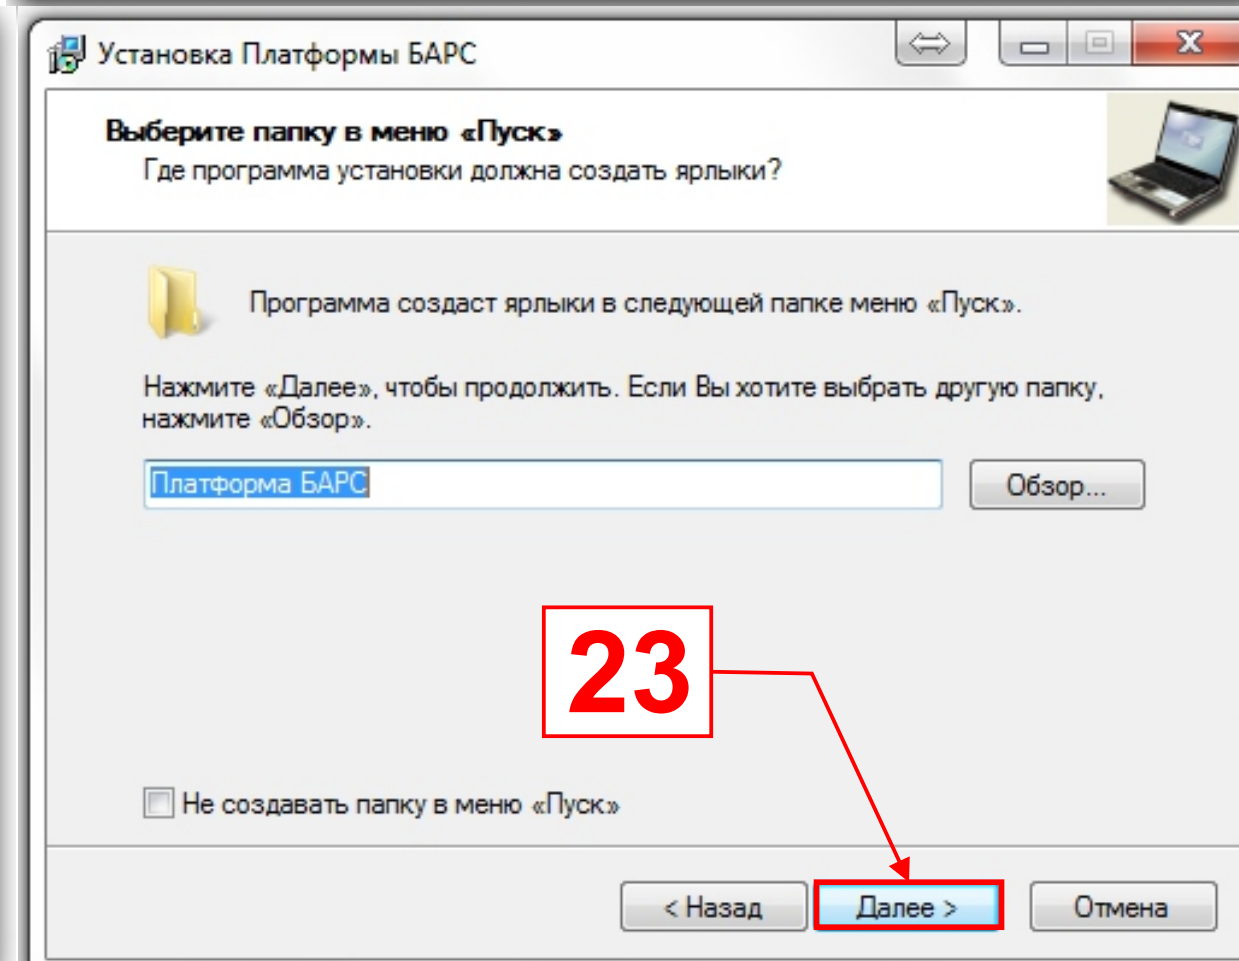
Установка Платформы БАРС

Выберите папку в меню «Пуск»
Где программа установки должна создать ярлыки?

Программа создаст ярлыки в следующей папке меню «Пуск».

Нажмите «Далее», чтобы продолжить. Если Вы хотите выбрать другую папку, нажмите «Обзор».

Платформа БАРС

Обзор...

23

Не создавать папку в меню «Пуск»

< Назад

Далее >

Отмена